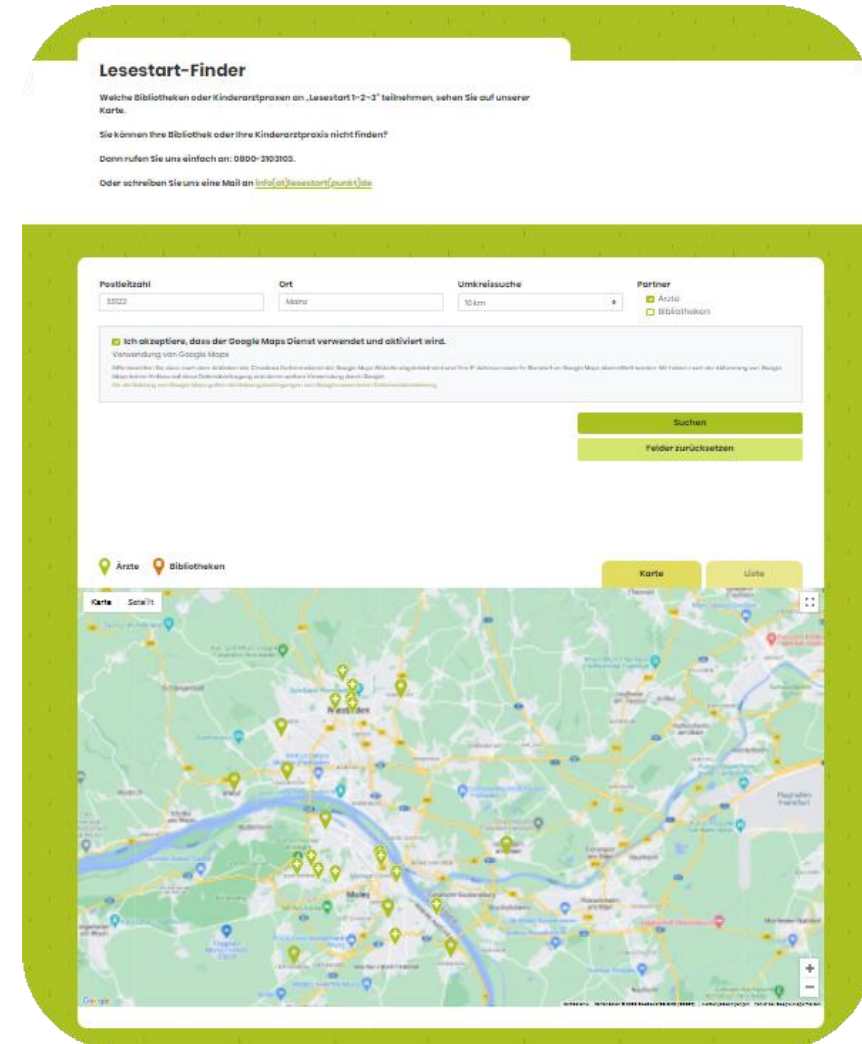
Lesestart-Finder

Welche Bibliotheken oder Kinderarztpraxen an „Lesestart 1-2-3" teilnehmen, sehen Sie auf unserer Karte.

Sie können Ihre Bibliothek oder Ihre Kinderarztpraxis nicht finden?

Dann rufen Sie uns einfach an: 0800-3103103.

Oder schreiben Sie uns eine Mail an info(at)lesestart(punkt)de

Postleitzahl
55122

Ort
Mainz

Umkreissuche
10 km

Partner
Ärzte
Bibliotheken

Ich akzeptiere, dass der Google Maps Dienst verwendet und aktiviert wird.
Verwendung von Google Maps
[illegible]
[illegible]

Suchen
Felder zurücksetzen

Ärzte
Bibliotheken

Karte
Liste

Karte
Satellit

Wiesbaden
Mainz
Flughafen Frankfurt

Google
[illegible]

+
−